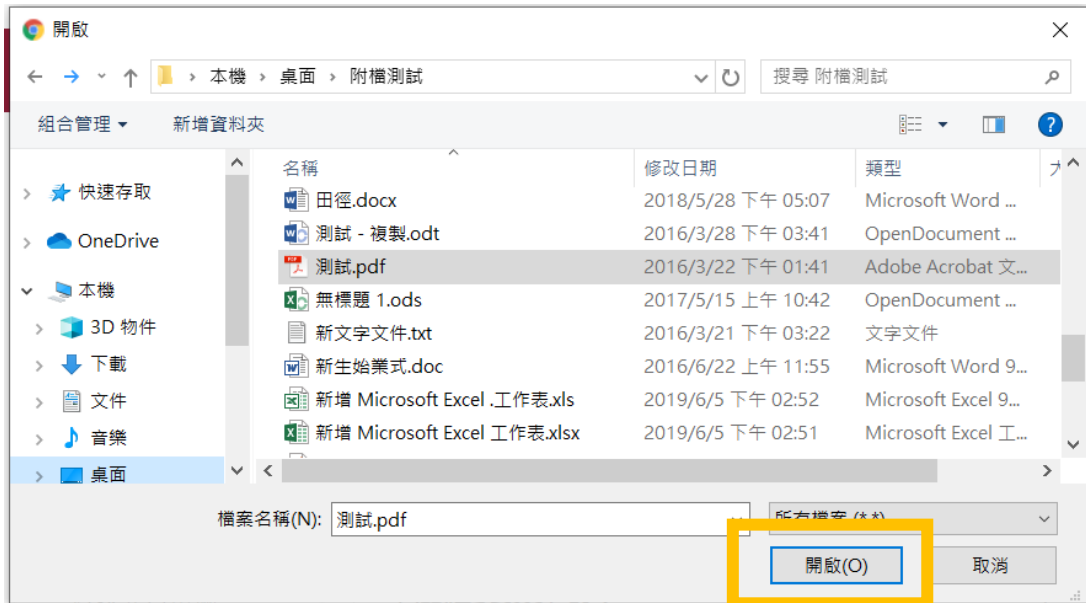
開啟

本機 › 桌面 › 附檔測試

搜尋 附檔測試

組合管理 ▾ 新增資料夾

快速存取
OneDrive
本機
3D 物件
下載
文件
音樂
桌面

| 名稱 | 修改日期 | 類型 |
|---|---|---|
| 田徑.docx | 2018/5/28 下午 05:07 | Microsoft Word ... |
| 測試 - 複製.odt | 2016/3/28 下午 03:41 | OpenDocument ... |
| 測試.pdf | 2016/3/22 下午 01:41 | Adobe Acrobat 文... |
| 無標題 1.ods | 2017/5/15 上午 10:42 | OpenDocument ... |
| 新文字文件.txt | 2016/3/21 下午 03:22 | 文字文件 |
| 新生始業式.doc | 2016/6/22 上午 11:55 | Microsoft Word 9... |
| 新增 Microsoft Excel .工作表.xls | 2019/6/5 下午 02:52 | Microsoft Excel 9... |
| 新增 Microsoft Excel 工作表.xlsx | 2019/6/5 下午 02:51 | Microsoft Excel 工... |

檔案名稱(N): 測試.pdf
所有檔案 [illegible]

開啟(O) 取消